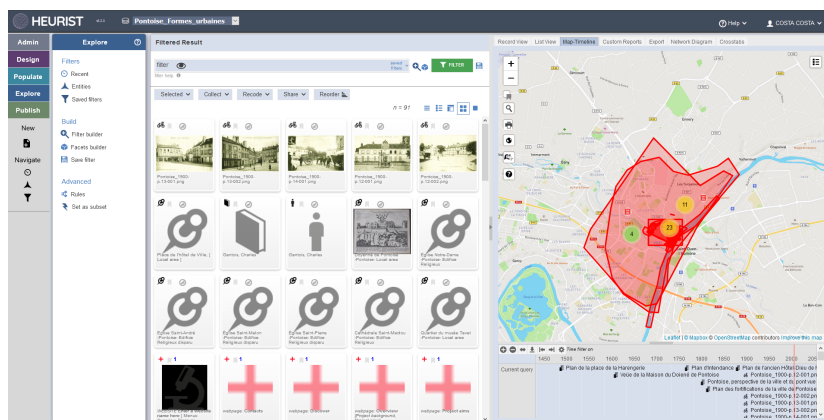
HEURIST

Pontoise_Formes_urbaines

Help

COSTA COSTA

Admin

Design

Populate

Explore

Publish

New

Navigate

Explore

Filters

Recent

Entities

Saved filters

Build

Filter builder

Facets builder

Save filter

Advanced

Rules

Set as subset

Filtered Result

filter

FILTER

Selected

Collect

Recode

Share

Reorder

n = 91

Pontoise_1900-p.12-001.png

Pontoise_1900-p.12-002.png

Pontoise_1900-p.14-001.png

Pontoise_1900-p.12-001.png

Pontoise_1900-p.12-002.png

Place de l'Hôtel de Ville, [Local area]

Gambro, Charles

Gambro, Charles

Quartier de Pontoise (Pontoise: Local area

Eglise Notre-Dame (Pontoise: Edifice Religieux

Eglise Saint-André (Pontoise: Edifice Religieux disparu

Eglise Saint-Maclou (Pontoise: Edifice Religieux disparu

Eglise Saint-Pierre (Pontoise: Edifice Religieux disparu

Cathédrale Saint-Maclou (Pontoise: Edifice Religieux

Quartier du musée Tavet (Pontoise: Local area

webpage: Contacts

webpage: Overview

webpage: Overview (Project background)

webpage: Project aims

Record View

List View

Map-Timeline

Custom Reports

Export

Network Diagram

Crosstabs

11

4

23

Leaflet | © Mapbox © OpenStreetMap contributors Improve this map

Time filter on

1450

1500

1550

1600

1650

1700

1750

1800

1850

1900

1950

2000

Current query

Plan de la place de la Harengerie

Plan d'Intendance

Plan de l'ancien Hôtel-Dieu de Pontoise

Vase de la Maison du Doyenné de Pontoise

Pontoise_1900-p.12-001.png

Pontoise, perspective de la ville et du pont vue

Pontoise_1900-p.12-001.png

Plan des fortifications de la ville de Pontoise

Pontoise_1900-p.12-002.png

Pontoise_1900-p.12-001.png

Pontoise_1900-p.12-002.png

Pontoise_1900-p.14-001.png